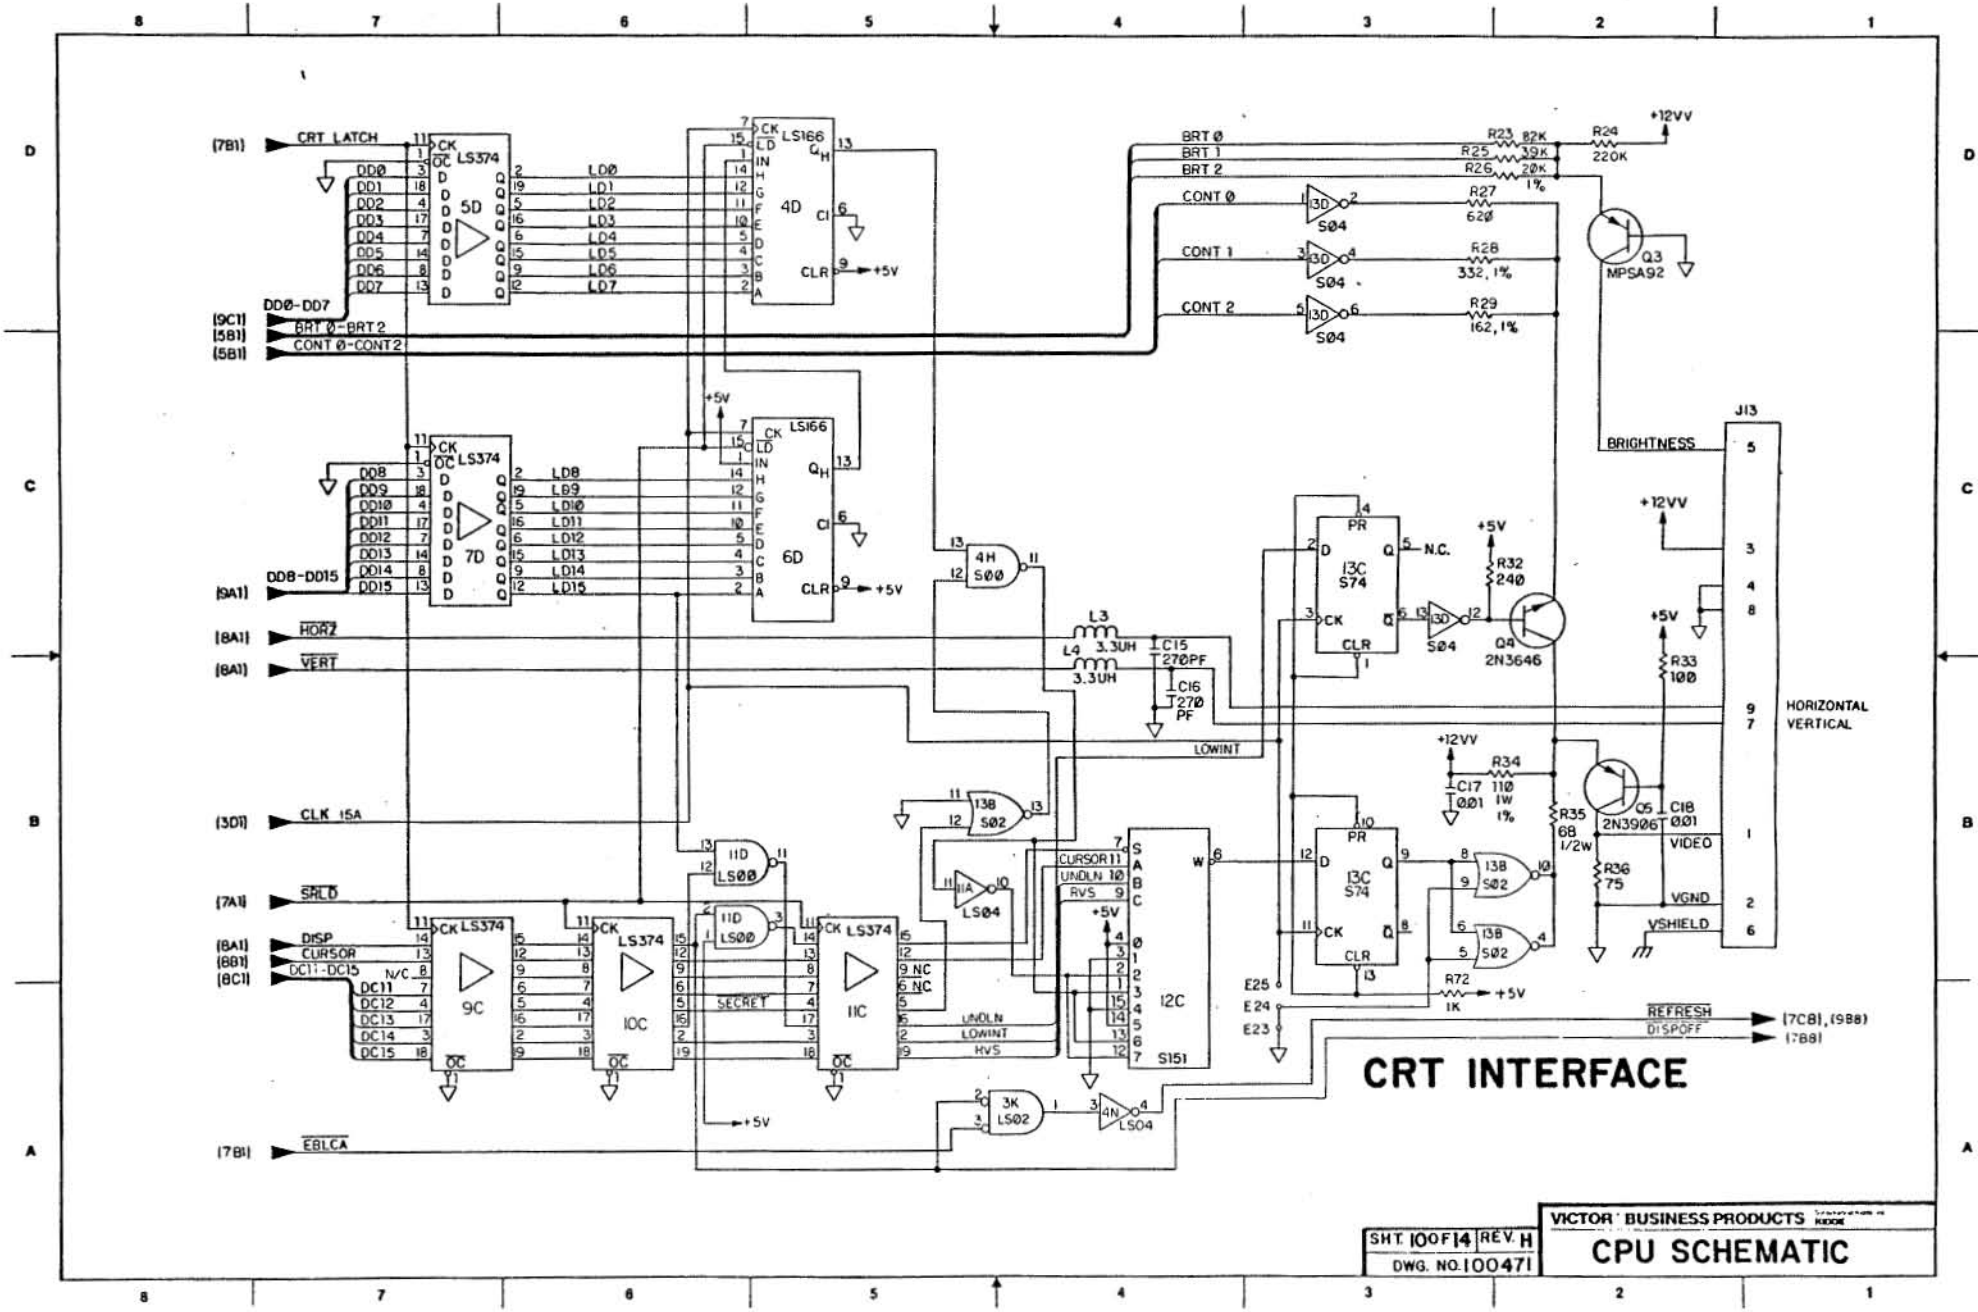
8 7 6 5 4 3 2 1

D C B A

(7B1) CRT LATCH
11 CK
1 OC LS374
5D
DDØ 3 D Q 2 LDØ
DD1 18 D Q 19 LD1
DD2 4 D Q 5 LD2
DD3 17 D Q 16 LD3
DD4 7 D Q 6 LD4
DD5 14 D Q 15 LD5
DD6 8 D Q 9 LD6
DD7 13 D Q 12 LD7
DDØ-DD7
(9C1)
(5B1) BRT Ø-BRT 2
(5B1) CONT Ø-CONT 2

7 CK LS166
15 LD
1 IN
14 H
12 G
11 F
10 E
5 D
4 C
3 B
2 A
4D
$Q_H$ 13
CI 6
CLR 9 +5V

BRT Ø
BRT 1
BRT 2
CONT Ø
CONT 1
CONT 2
13D S04
13D S04
13D S04
R23 82K
R25 39K
R26 20K 1%
R24 220K
+12VV
R27 62Ø
R28 332, 1%
R29 162, 1%
Q3 MPSA92

+5V
7 CK LS166
15 LD
1 IN
6D
$Q_H$ 13
CI 6
CLR 9 +5V

11 CK
1 OC LS374
7D
DD8 3 2 LD8
DD9 18 19 LD9
DD10 4 5 LD10
DD11 17 16 LD11
DD12 7 6 LD12
DD13 14 15 LD13
DD14 8 9 LD14
DD15 13 12 LD15
DD8-DD15
(9A1)

J13
BRIGHTNESS 5
+12VV 3
4
8
+5V
R33 100
9 HORIZONTAL
7 VERTICAL
1 VIDEO
2 VGND
6 VSHIELD

13 4H S00 11 12
(8A1) HORZ
(8A1) VERT
L3 3.3UH
L4 3.3UH
C15 270PF
C16 270 PF
LOWINT

4 PR
2 D Q 5 N.C.
13C S74
3 CK Q 6
CLR 1
+5V
R32 240
13D S04 12
Q4 2N3646

(3D1) CLK 15A
11 13B S02 13 12
11 11A LS04 10
+12VV
C17 .001
R34 110 1W 1%
R35 68 1/2W
Q5 2N3906
C18 .001
R36 75

13 11D LS00 11 12
2 11D LS00 3 1
(7A1) SRLD
(8A1) DISP
(8B1) CURSOR
(8C1) DC11-DC15
N/C 8
DC11 7
DC12 4
DC13 17
DC14 3
DC15 18
9C
LS374
10C
LS374
11C
SECRET
9 NC
6 NC
UNDLN
LOWINT
RVS
OC

CURSOR 11 A
UNDLN 10 B
RVS 9 C
7 S
+5V
4 Ø
3 1
2 2
1 3
15 4
14 5
13 6
12 7
12C
S151
W 6

10 PR
12 D Q 9
13C S74
11 CK Q 8
CLR 13
13B S02 10
13B S02 4
R72 1K +5V
E25
E24
E23

REFRESH (7C8), (9B8)
DISPOFF (7B8)

CRT INTERFACE

2 3K LS02 1 3
3 4N LS04 4
+5V
(7B1) EBLCA

SHT. 10 OF 14 REV. H
DWG. NO. 100471
VICTOR BUSINESS PRODUCTS
CPU SCHEMATIC